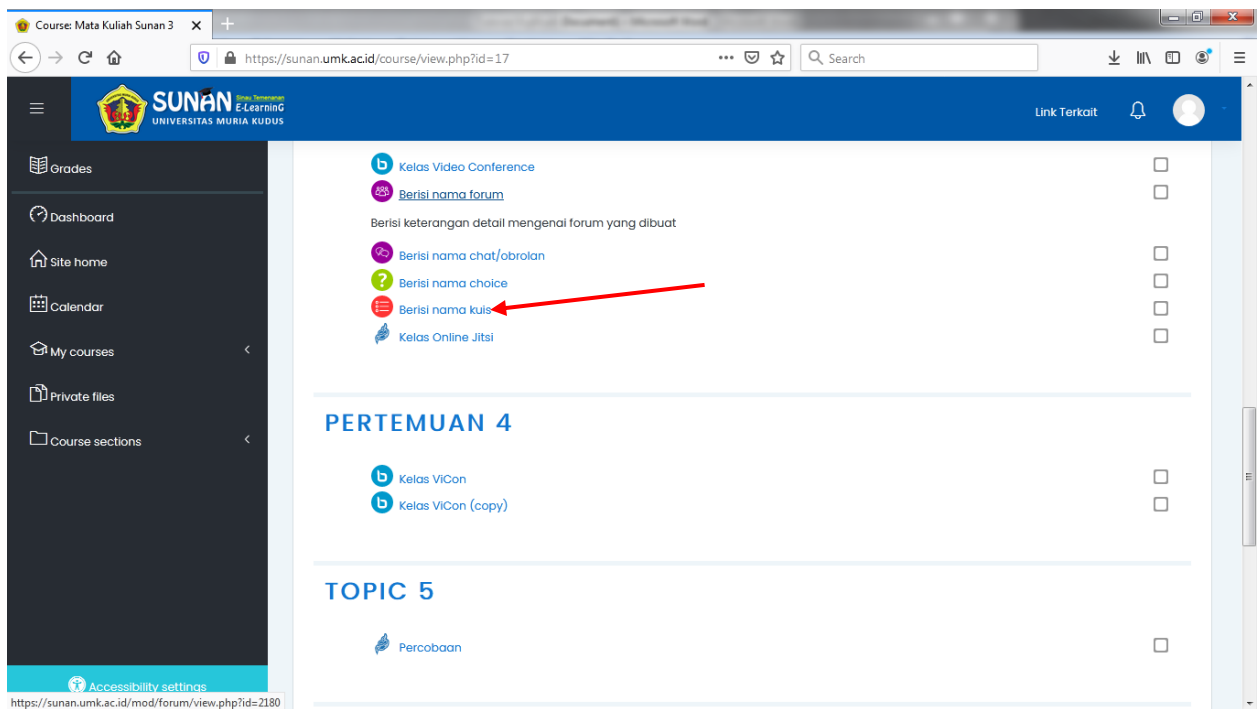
Course: Mata Kuliah Sunan 3

https://sunan.umk.ac.id/course/view.php?id=17

Search

SUNAN Sinau Temenanan E-Learning
UNIVERSITAS MURIA KUDUS

Link Terkait

Grades

Dashboard

Site home

Calendar

My courses

Private files

Course sections

Accessibility settings

Kelas Video Conference

Berisi nama forum

Berisi keterangan detail mengenai forum yang dibuat

Berisi nama chat/obrolan

Berisi nama choice

Berisi nama kuis

Kelas Online Jitsi

PERTEMUAN 4

Kelas ViCon

Kelas ViCon (copy)

TOPIC 5

Percobaan

https://sunan.umk.ac.id/mod/forum/view.php?id=2180